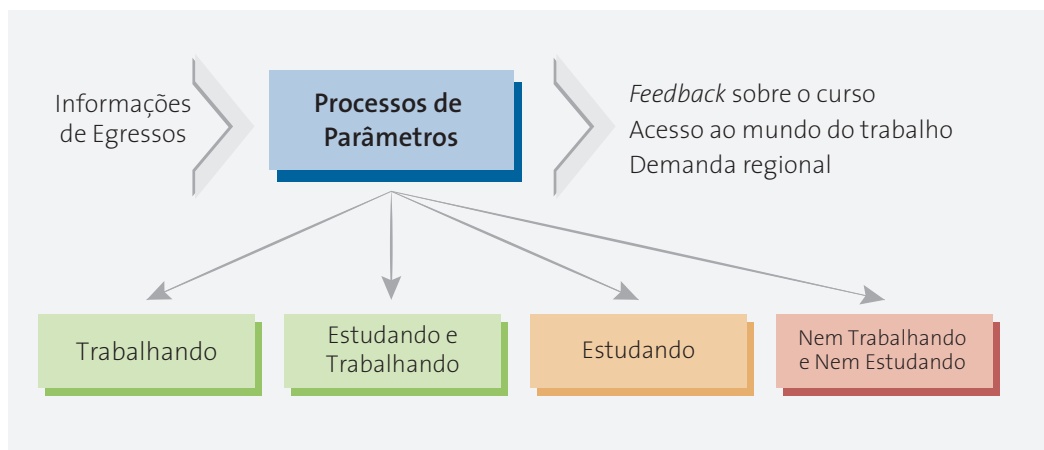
Informações de Egressos

Processos de Parâmetros

*Feedback* sobre o curso
Acesso ao mundo do trabalho
Demanda regional

Trabalhando

Estudando e Trabalhando

Estudando

Nem Trabalhando e Nem Estudando